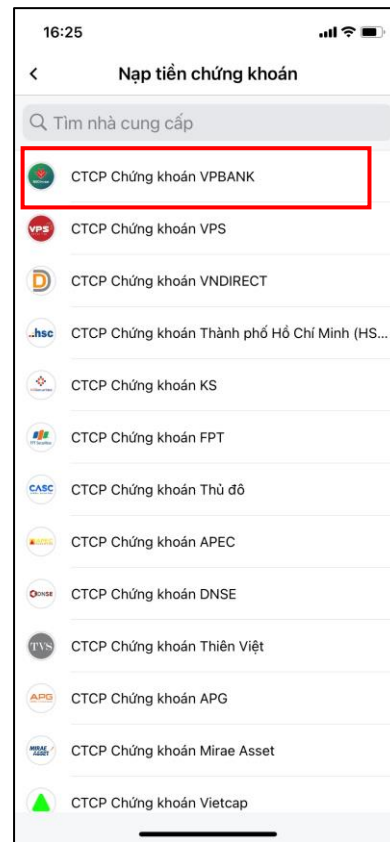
16:25

<

Nạp tiền chứng khoán

Tìm nhà cung cấp

CTCP Chứng khoán VPBANK

VPS CTCP Chứng khoán VPS

CTCP Chứng khoán VNDIRECT

hsc CTCP Chứng khoán Thành phố Hồ Chí Minh (HS...

CTCP Chứng khoán KS

CTCP Chứng khoán FPT

CASC CTCP Chứng khoán Thủ đô

CTCP Chứng khoán APEC

DNSE CTCP Chứng khoán DNSE

TVS CTCP Chứng khoán Thiên Việt

APG CTCP Chứng khoán APG

MIRAE ASSET CTCP Chứng khoán Mirae Asset

CTCP Chứng khoán Vietcap